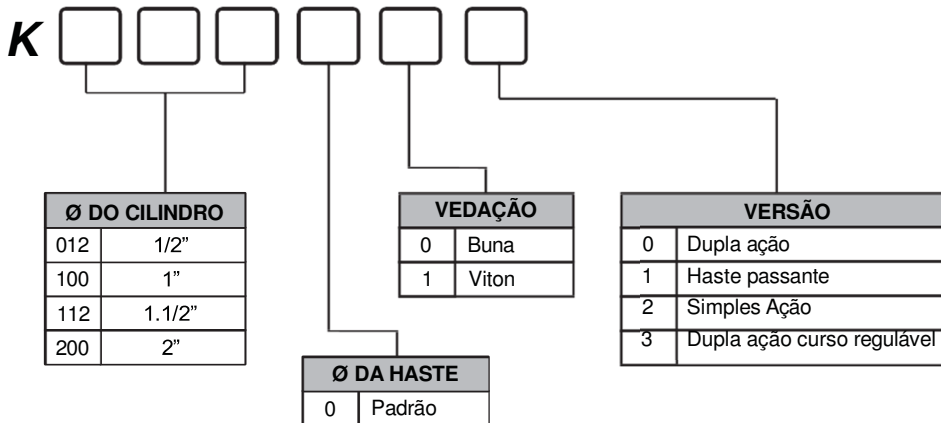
K

| Ø DO CILINDRO | |
|---|---|
| 012 | 1/2” |
| 100 | 1” |
| 112 | 1.1/2” |
| 200 | 2” |

| Ø DA HASTE | |
|---|---|
| 0 | Padrão |

| VEDAÇÃO | |
|---|---|
| 0 | Buna |
| 1 | Viton |

| VERSÃO | |
|---|---|
| 0 | Dupla ação |
| 1 | Haste passante |
| 2 | Simples Ação |
| 3 | Dupla ação curso regulável |